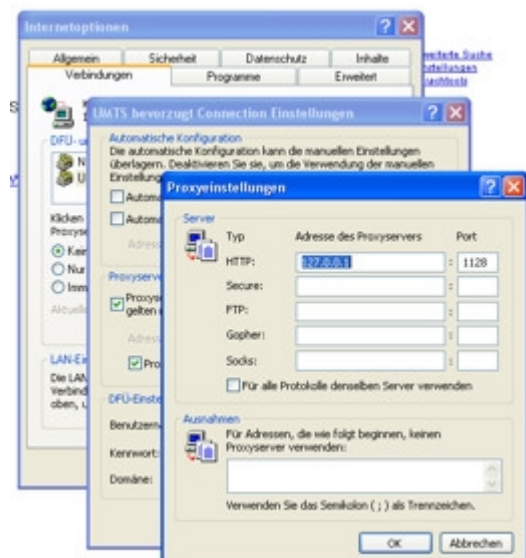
Internetoptionen

Allgemein | Sicherheit | Datenschutz | Inhalte
Verbindungen | Programme | Erweitert

erweiterte Suche
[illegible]stellungen
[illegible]

DFÜ-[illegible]

Klicken
Proxyse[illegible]

Kei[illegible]
Nur
Imm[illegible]

Aktuell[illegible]

LAN-Ei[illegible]
Die LAN
Verbind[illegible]
oben, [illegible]

UMTS bevorzugt Connection Einstellungen

Automatische Konfiguration
Die automatische Konfiguration kann die manuellen Einstellungen überlagern. Deaktivieren Sie sie, um die Verwendung der manuellen Einstellung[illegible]

Autom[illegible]
Autom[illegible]
Adres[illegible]

Proxyserver
Proxys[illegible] gelten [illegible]
Adres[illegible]
Pro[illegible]

DFÜ-Einste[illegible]
Benutzern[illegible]
Kennwort:
Domäne:

Proxyeinstellungen

Server
Typ | Adresse des Proxyservers | Port
HTTP: | 127.0.0.1 | : | 1128
Secure: | | :
FTP: | | :
Gopher: | | :
Socks: | | :

Für alle Protokolle denselben Server verwenden

Ausnahmen
Für Adressen, die wie folgt beginnen, keinen Proxyserver verwenden:

Verwenden Sie das Semikolon ( ; ) als Trennzeichen.

OK | Abbrechen